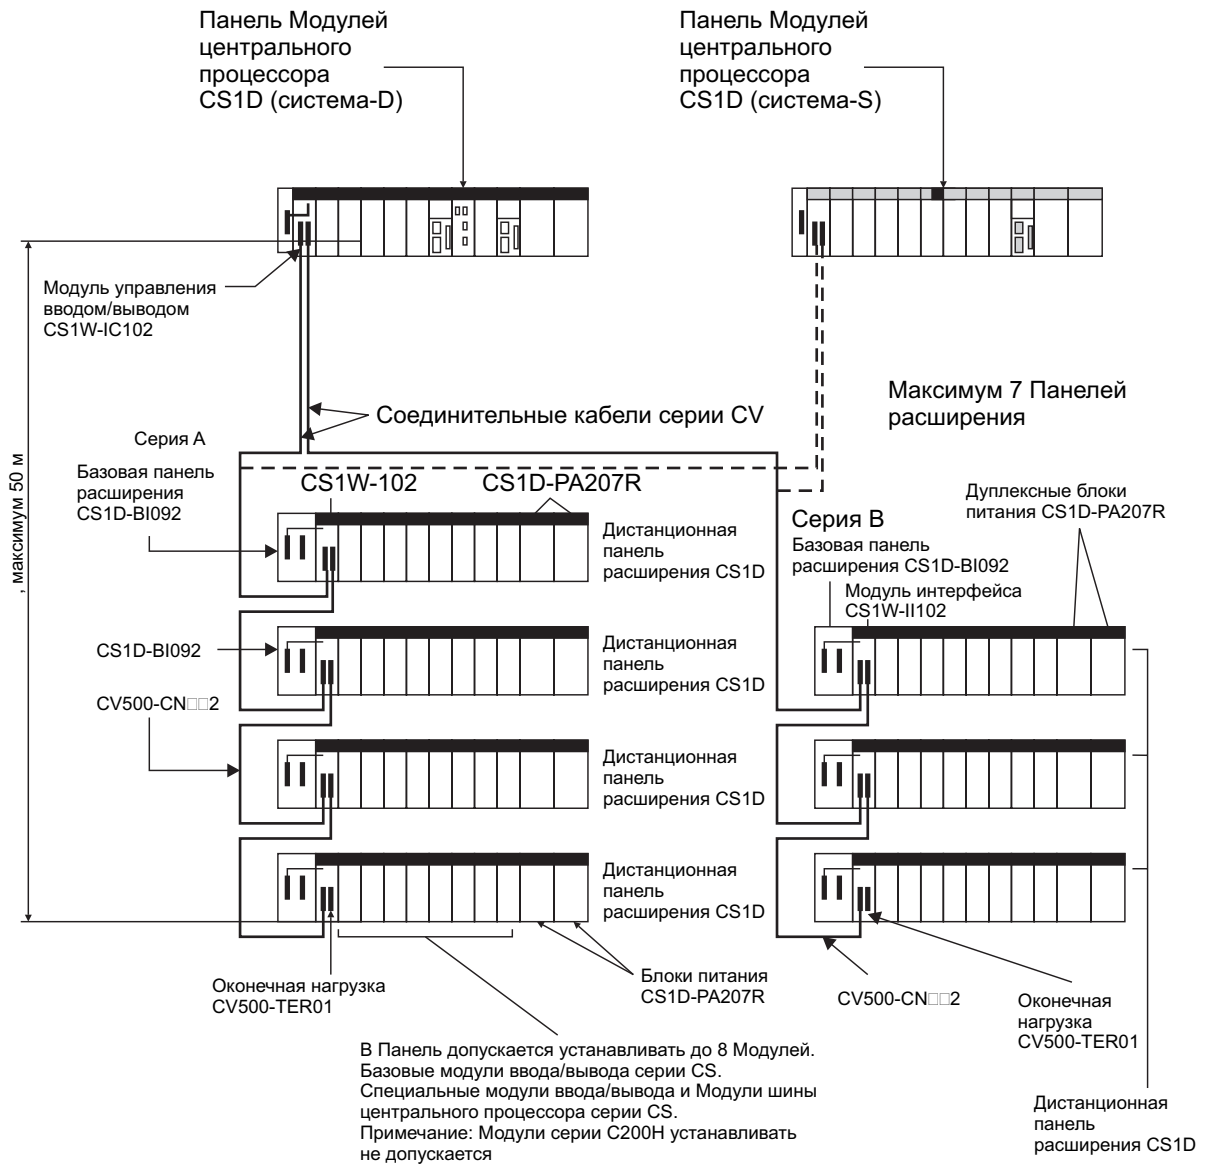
Панель Модулей центрального процессора CS1D (система-D)

Панель Модулей центрального процессора CS1D (система-S)

Модуль управления вводом/выводом CS1W-IC102

, максимум 50 м

Максимум 7 Панелей расширения

Соединительные кабели серии CV

Серия А

Базовая панель расширения CS1D-BI092

CS1W-102

CS1D-PA207R

Дистанционная панель расширения CS1D

Серия В

Базовая панель расширения CS1D-BI092

Модуль интерфейса CS1W-II102

Дуплексные блоки питания CS1D-PA207R

CS1D-BI092

Дистанционная панель расширения CS1D

CV500-CN□□2

Дистанционная панель расширения CS1D

Дистанционная панель расширения CS1D

Оконечная нагрузка CV500-TER01

Блоки питания CS1D-PA207R

CV500-CN□□2

Оконечная нагрузка CV500-TER01

В Панель допускается устанавливать до 8 Модулей. Базовые модули ввода/вывода серии CS. Специальные модули ввода/вывода и Модули шины центрального процессора серии CS. Примечание: Модули серии С200Н устанавливать не допускается

Дистанционная панель расширения CS1D